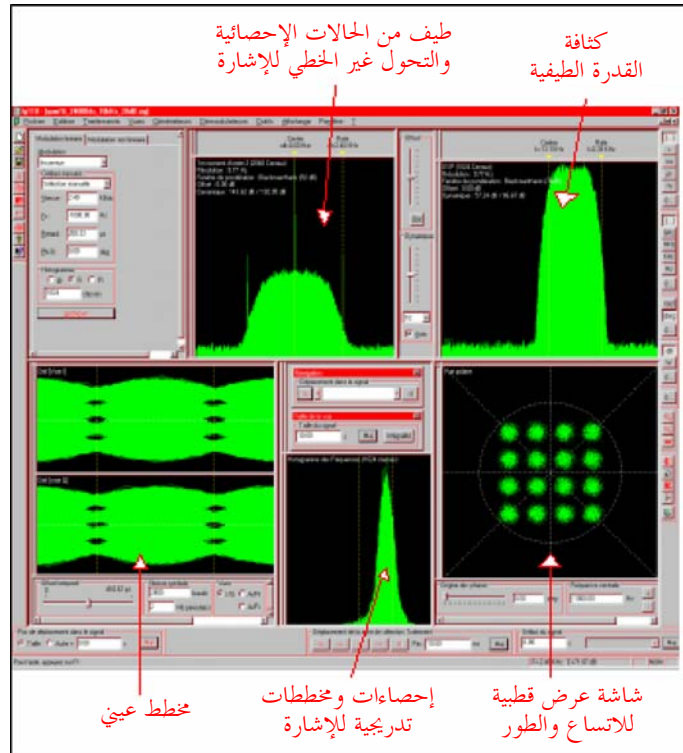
طيف من الحالات الإحصائية والتحول غير الخطي للإشارة

كثافة القدرة الطيفية

Fichier Edition Traitements Vues Générateurs Démodulateurs Outils Affichage Fenêtre ?

Modulation linéaire

Modulation non linéaire

Modulation

Centre

Rate

Offset

Dist

Gain

Voies I

Voies Q

Navigation

Taille de la vue

Intégration

Histogramme de l'espérance

Plan polaire

Origine des phases

Fréquence centrale

Prendre une trame

Pas de déplacement dans le signal

Déplacement dans le signal par sélection

Décalage du signal

Pour l'aide, appuyez sur F1

مخطط عيني

إحصاءات ومخططات تدريجية للإشارة

شاشة عرض قطبية للاتساع والطور